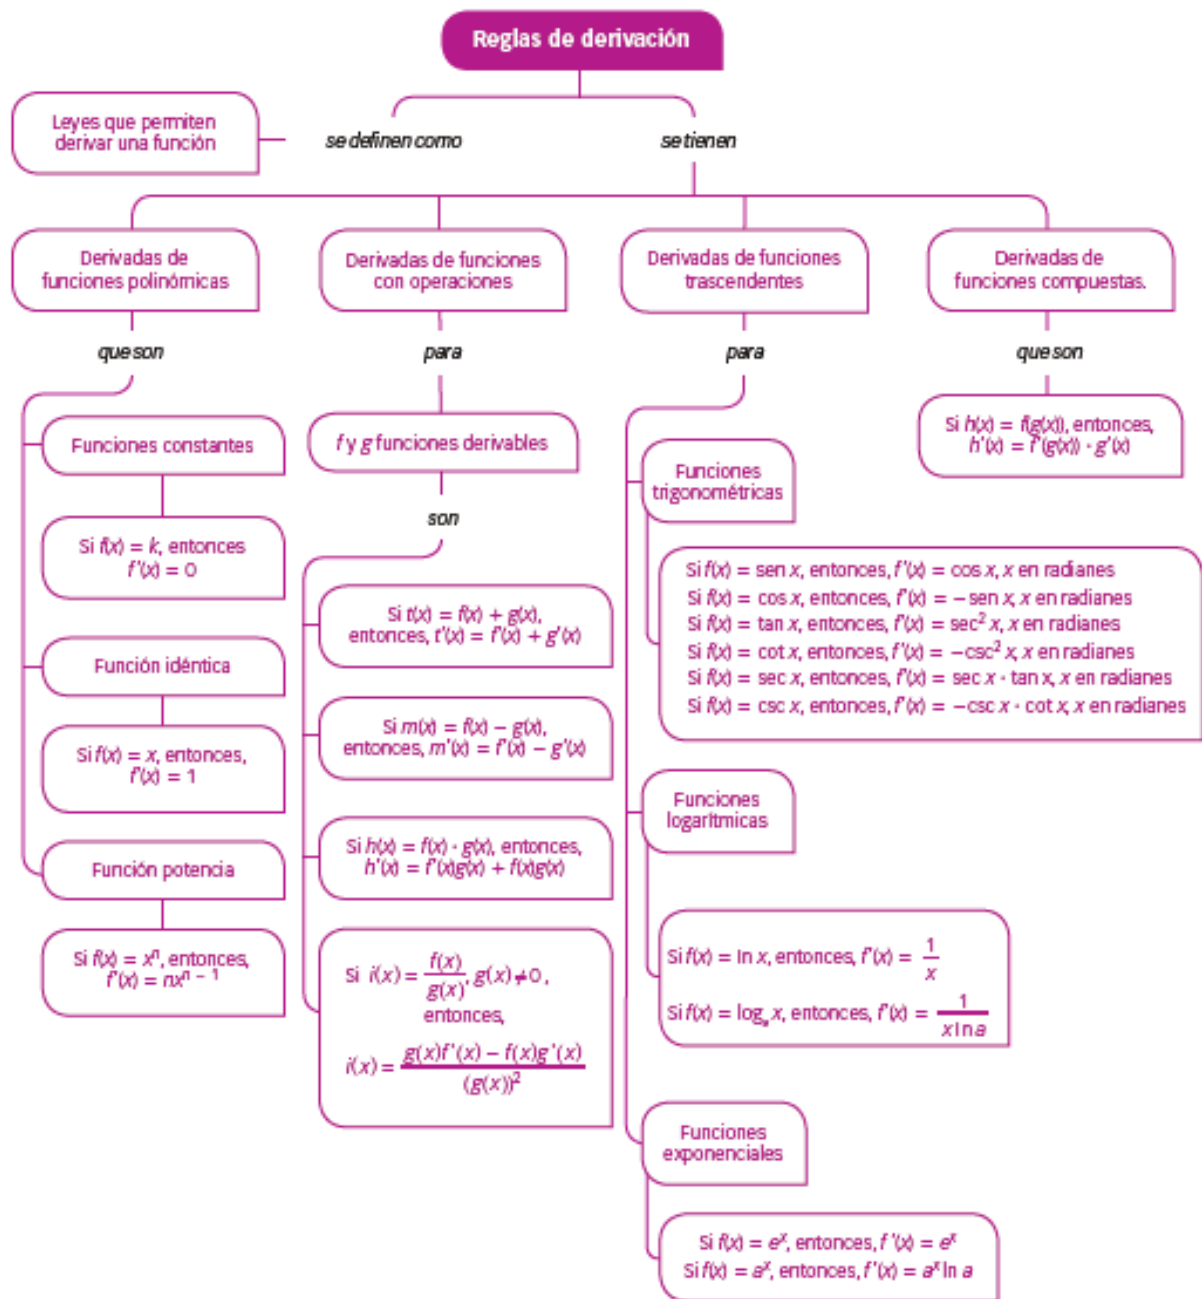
Reglas de derivación

Leyes que permiten derivar una función

se definen como

se tienen

Derivadas de funciones polinómicas

Derivadas de funciones con operaciones

Derivadas de funciones trascendentes

Derivadas de funciones compuestas.

que son

para

para

que son

Si $h(x) = f(g(x))$, entonces, $h'(x) = f'(g(x)) \cdot g'(x)$

Funciones constantes

Si $f(x) = k$, entonces $f'(x) = 0$

Función idéntica

Si $f(x) = x$, entonces, $f'(x) = 1$

Función potencia

Si $f(x) = x^n$, entonces, $f'(x) = nx^{n-1}$

$f$ y $g$ funciones derivables

son

Si $t(x) = f(x) + g(x)$, entonces, $t'(x) = f'(x) + g'(x)$

Si $m(x) = f(x) - g(x)$, entonces, $m'(x) = f'(x) - g'(x)$

Si $h(x) = f(x) \cdot g(x)$, entonces, $h'(x) = f'(x)g(x) + f(x)g'(x)$

Si $i(x) = \frac{f(x)}{g(x)}, g(x) \neq 0$, entonces, $i(x) = \frac{g(x)f'(x) - f(x)g'(x)}{(g(x))^2}$

Funciones trigonométricas

Si $f(x) = \text{sen } x$, entonces, $f'(x) = \cos x$, $x$ en radianes
Si $f(x) = \cos x$, entonces, $f'(x) = -\text{sen } x$, $x$ en radianes
Si $f(x) = \tan x$, entonces, $f'(x) = \sec^2 x$, $x$ en radianes
Si $f(x) = \cot x$, entonces, $f'(x) = -\csc^2 x$, $x$ en radianes
Si $f(x) = \sec x$, entonces, $f'(x) = \sec x \cdot \tan x$, $x$ en radianes
Si $f(x) = \csc x$, entonces, $f'(x) = -\csc x \cdot \cot x$, $x$ en radianes

Funciones logarítmicas

Si $f(x) = \ln x$, entonces, $f'(x) = \frac{1}{x}$

Si $f(x) = \log_a x$, entonces, $f'(x) = \frac{1}{x \ln a}$

Funciones exponenciales

Si $f(x) = e^x$, entonces, $f'(x) = e^x$
Si $f(x) = a^x$, entonces, $f'(x) = a^x \ln a$